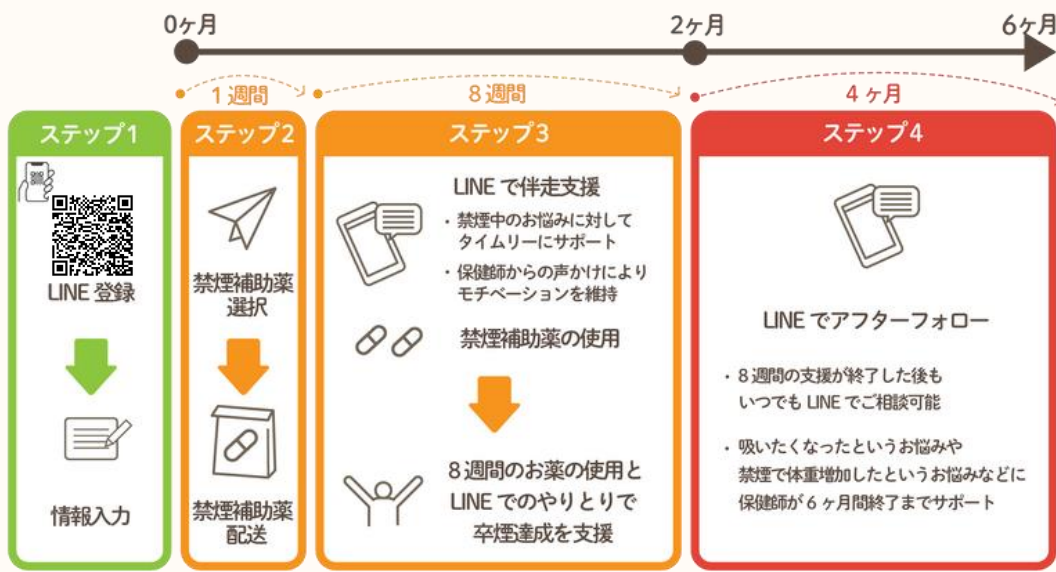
0ヶ月

2ヶ月

6ヶ月

1週間

8週間

4ヶ月

ステップ1

LINE 登録

情報入力

ステップ2

禁煙補助薬選択

禁煙補助薬配送

ステップ3

LINE で伴走支援

・禁煙中のお悩みに対してタイムリーにサポート

・保健師からの声かけによりモチベーションを維持

禁煙補助薬の使用

8週間のお薬の使用と LINE でのやりとりで卒煙達成を支援

ステップ4

LINE でアフターフォロー

・8週間の支援が終了した後もいつでも LINE でご相談可能

・吸いたくなったというお悩みや禁煙で体重増加したというお悩みなどに保健師が6ヶ月間終了までサポート